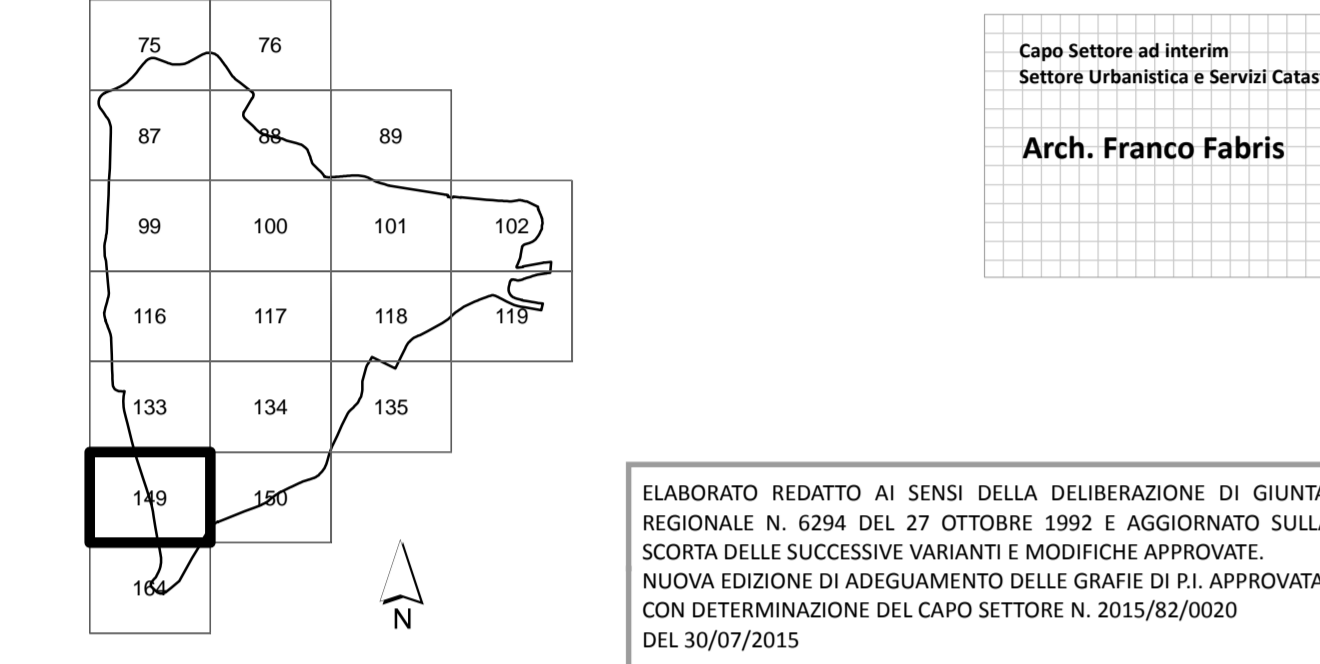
| 75 | 76 | | |
|---|---|---|---|
| 87 | 88 | 89 | |
| 99 | 100 | 101 | 102 |
| 116 | 117 | 118 | 119 |
| 133 | 134 | 135 | |
| 149 | 150 | | |
| 164 | | | |

N

Capo Settore ad interim
Settore Urbanistica e Servizi Catas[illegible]

Arch. Franco Fabris

ELABORATO REDATTO AI SENSI DELLA DELIBERAZIONE DI GIUNT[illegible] REGIONALE N. 6294 DEL 27 OTTOBRE 1992 E AGGIORNATO SULL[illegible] SCORTA DELLE SUCCESSIVE VARIANTI E MODIFICHE APPROVATE.
NUOVA EDIZIONE DI ADEGUAMENTO DELLE GRAFIE DI P.I. APPROVAT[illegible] CON DETERMINAZIONE DEL CAPO SETTORE N. 2015/82/0020 DEL 30/07/2015